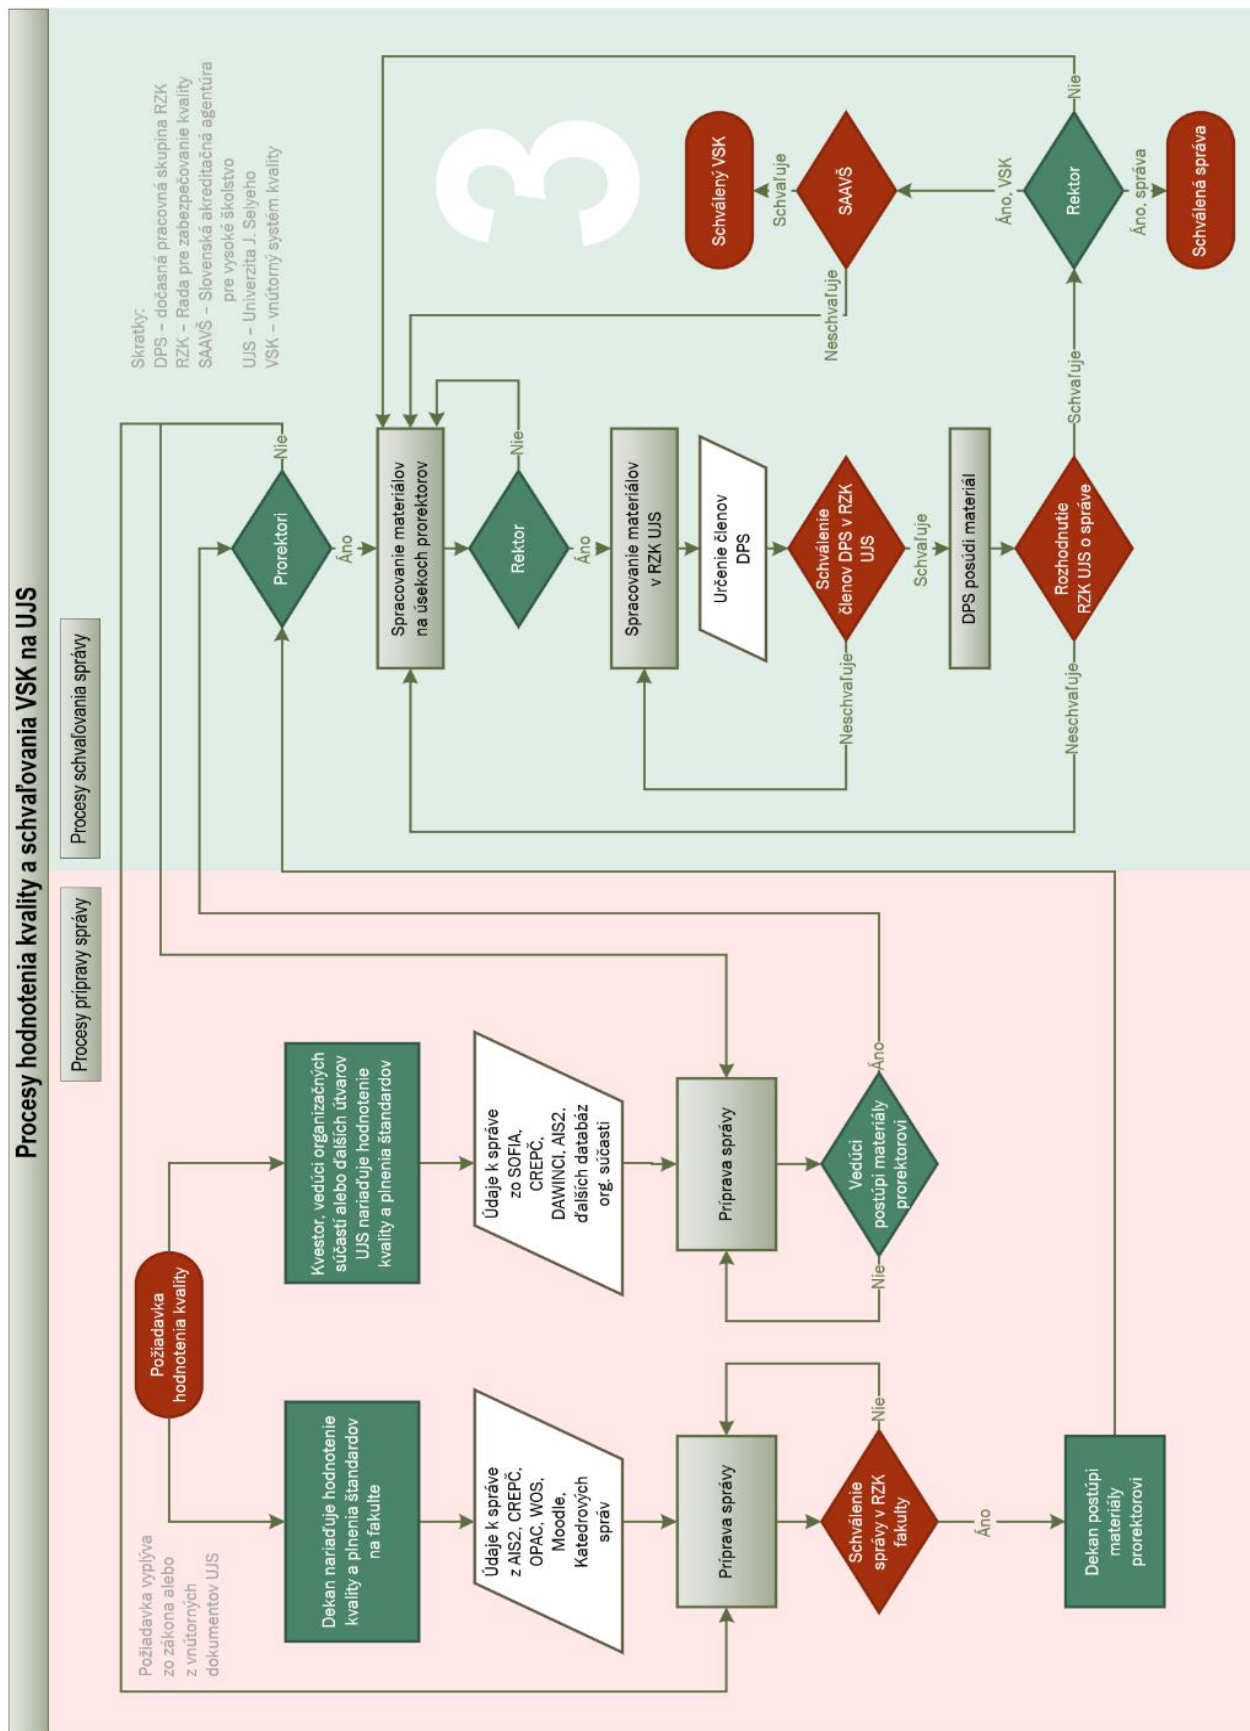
Procesy hodnotenia kvality a schvaľovania VSK na UJS

Procesy prípravy správy

Procesy schvaľovania správy

Požiadavka vyplýva zo zákona alebo z vnútorných dokumentov UJS

Požiadavka hodnotenia kvality

Dekan nariaďuje hodnotenie kvality a plnenia štandardov na fakulte

Kvestor, vedúci organizačných súčastí alebo ďalších útvarov UJS nariaďuje hodnotenie kvality a plnenia štandardov

Údaje k správe z AIS2, CREPČ, OPAC, WOS, Moodle, Katedrových správ

Údaje k správe zo SOFIA, CREPČ, DAWINCI, AIS2, ďalších databáz org. súčasti

Príprava správy

Príprava správy

Schválenie správy v RZK fakulty

Nie

Áno

Dekan postúpi materiály prorektorovi

Vedúci postúpi materiály prorektorovi

Nie

Áno

Prorektori

Nie

Áno

Spracovanie materiálov na úsekoch prorektorov

Rektor

Nie

Áno

Spracovanie materiálov v RZK UJS

Určenie členov DPS

Schválenie členov DPS v RZK UJS

Neschvaľuje

Schvaľuje

DPS posúdi materiál

Rozhodnutie RZK UJS o správe

Neschvaľuje

Schvaľuje

Rektor

Nie

Áno, VSK

Áno, správa

Schválená správa

SAAVŠ

Neschvaľuje

Schvaľuje

Schválený VSK

3

Skratky:
DPS – dočasná pracovná skupina RZK
RZK – Rada pre zabezpečovanie kvality
SAAVŠ – Slovenská akreditačná agentúra pre vysoké školstvo
UJS – Univerzita J. Selyeho
VSK – vnútorný systém kvality